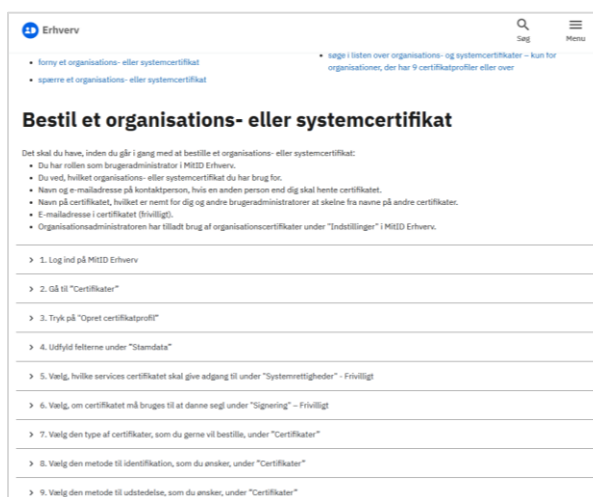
Erhverv

Søg

Menu

• forny et organisations- eller systemcertifikat
• spærre et organisations- eller systemcertifikat

• søge i listen over organisations- og systemcertifikater – kun for organisationer, der har 9 certifikatprofiler eller over

Bestil et organisations- eller systemcertifikat

Det skal du have, inden du går i gang med at bestille et organisations- eller systemcertifikat:
• Du har rollen som brugeradministrator i MitID Erhverv.
• Du ved, hvilket organisations- eller systemcertifikat du har brug for.
• Navn og e-mailadresse på kontaktperson, hvis en anden person end dig skal hente certifikatet.
• Navn på certifikatet, hvilket er nemt for dig og andre brugeradministratorer at skelne fra navne på andre certifikater.
• E-mailadresse i certifikatet (frivilligt).
• Organisationsadministratoren har tilladt brug af organisationscertifikater under "Indstillinger" i MitID Erhverv.

1. Log ind på MitID Erhverv

2. Gå til "Certifikater"

3. Tryk på "Opret certifikatprofil"

4. Udfyld felterne under "Stamdata"

5. Vælg, hvilke services certifikatet skal give adgang til under "Systemrettigheder" – Frivilligt

6. Vælg, om certifikatet må bruges til at danne segl under "Signering" – Frivilligt

7. Vælg den type af certifikater, som du gerne vil bestille, under "Certifikater"

8. Vælg den metode til identifikation, som du ønsker, under "Certifikater"

9. Vælg den metode til udstedelse, som du ønsker, under "Certifikater"